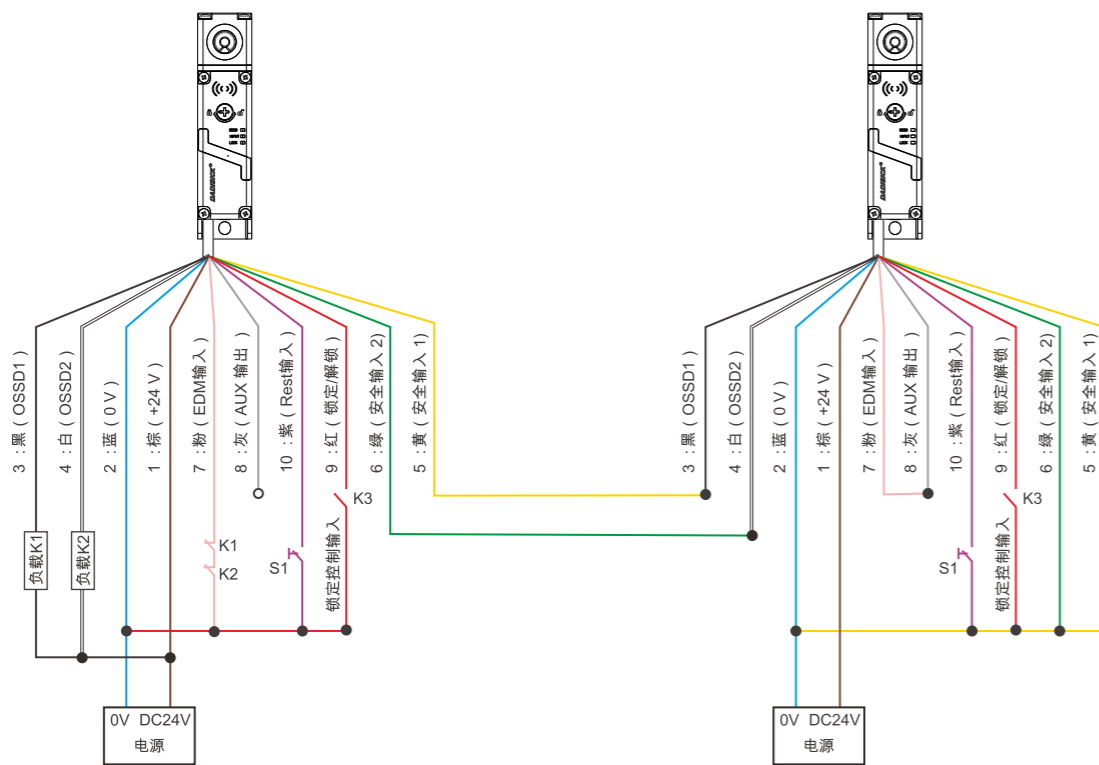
3：黑（OSSD1）
4：白（OSSD2）
2：蓝（0V）
1：棕（+24V）
7：粉（EDM输入）
8：灰（AUX 输出）
10：紫（Rest输入）
9：红（锁定/解锁）
6：绿（安全输入2）
5：黄（安全输入1）

K3
锁定控制输入
K1
K2
S1
负载K1
负载K2

0V DC24V
电源

3：黑（OSSD1）
4：白（OSSD2）
2：蓝（0V）
1：棕（+24V）
7：粉（EDM输入）
8：灰（AUX 输出）
10：紫（Rest输入）
9：红（锁定/解锁）
6：绿（安全输入2）
5：黄（安全输入1）

K3
锁定控制输入
S1

0V DC24V
电源